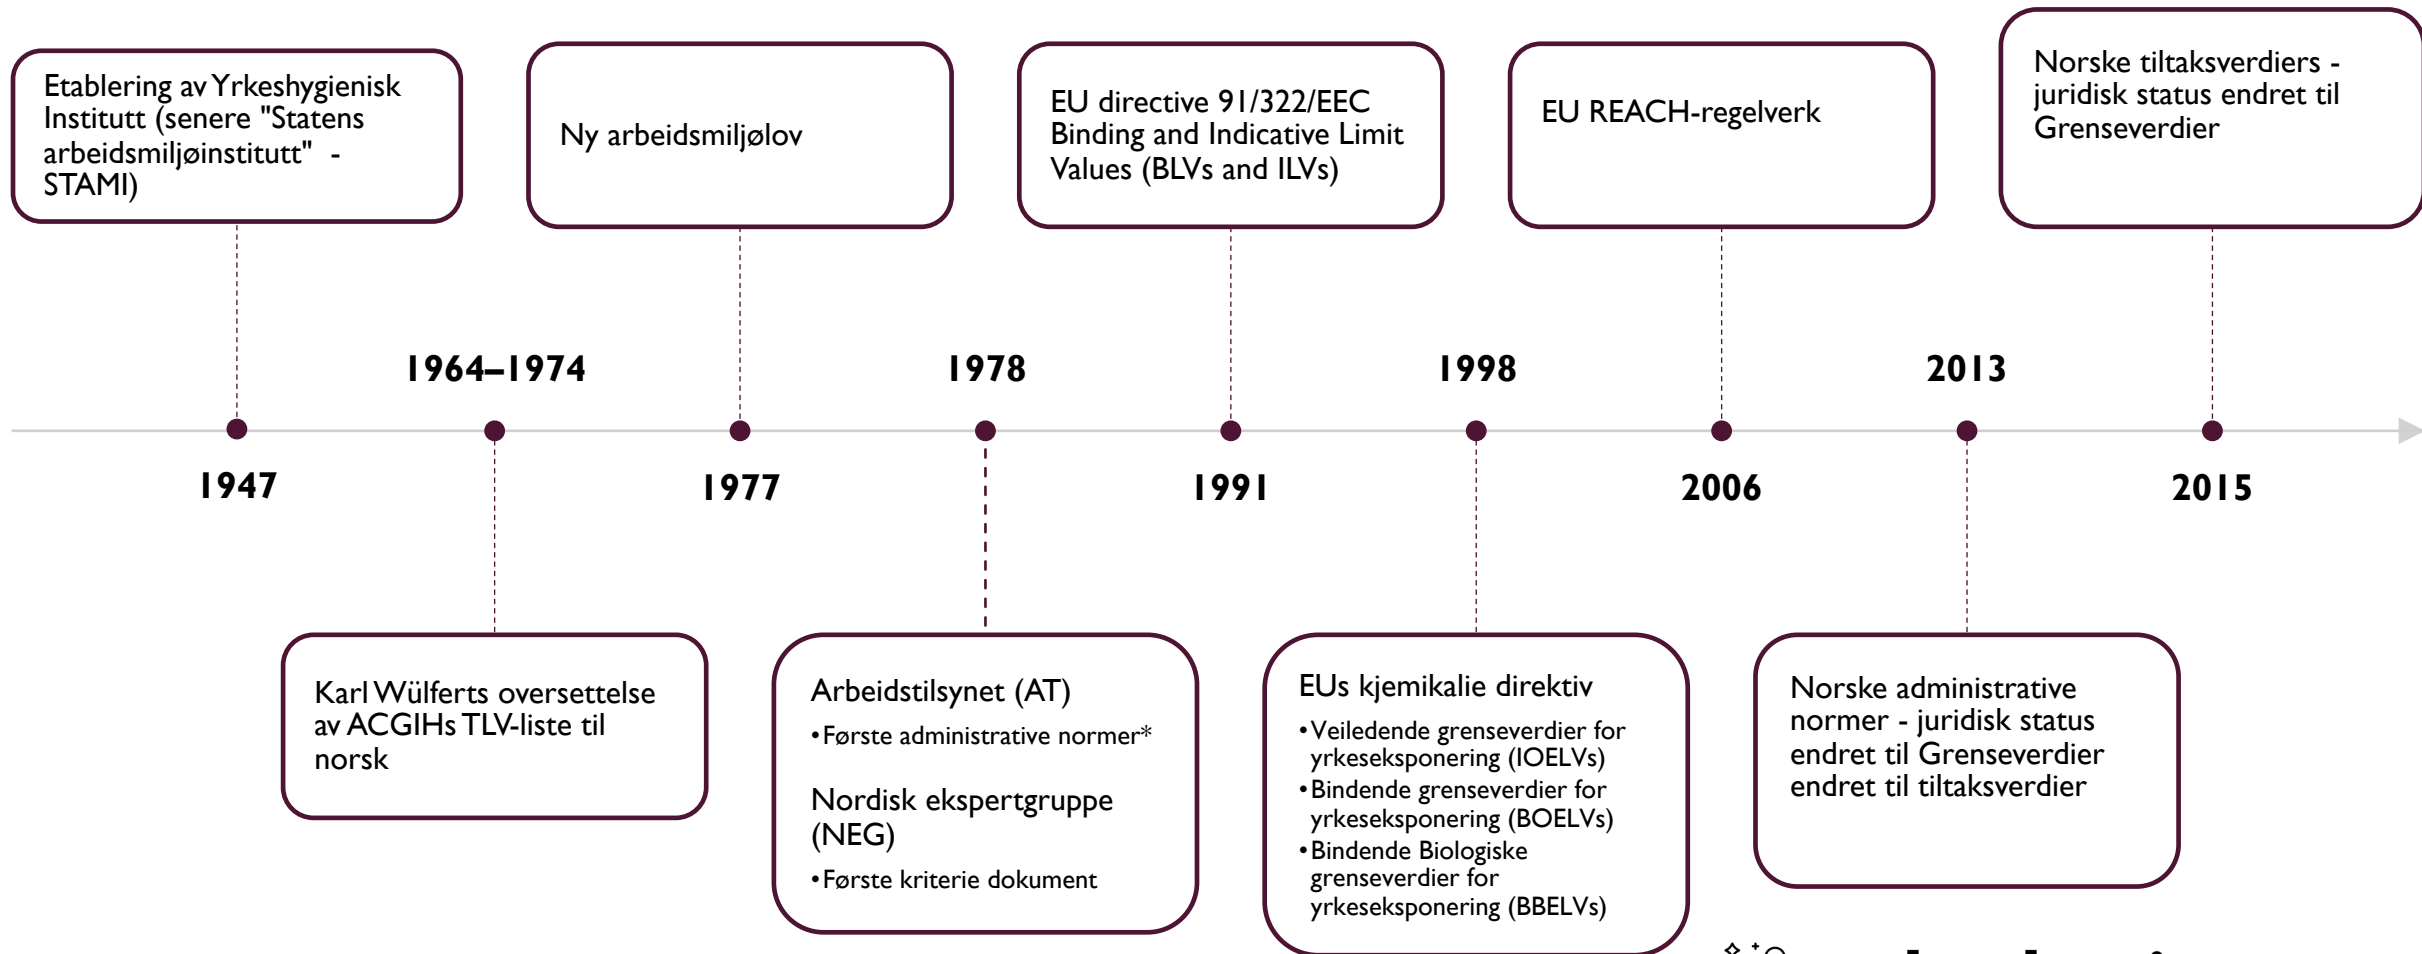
Etablering av Yrkeshygienisk Institutt (senere "Statens arbeidsmiljøinstitutt" - STAMI)

Ny arbeidsmiljølov

EU directive 91/322/EEC Binding and Indicative Limit Values (BLVs and ILVs)

EU REACH-regelverk

Norske tiltaksverdiers - juridisk status endret til Grenseverdier

1964–1974

1978

1998

2013

1947

1977

1991

2006

2015

Karl Wülferts oversettelse av ACGIHs TLV-liste til norsk

Arbeidstilsynet (AT)

• Første administrative normer*

Nordisk ekspertgruppe (NEG)

• Første kriterie dokument

EUs kjemikalie direktiv

• Veiledende grenseverdier for yrkeseksponering (IOELVs)
• Bindende grenseverdier for yrkeseksponering (BOELVs)
• Bindende Biologiske grenseverdier for yrkeseksponering (BBELVs)

Norske administrative normer - juridisk status endret til Grenseverdier endret til tiltaksverdier